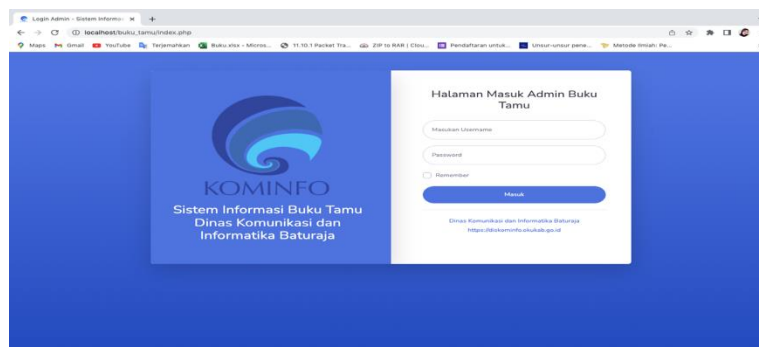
Login Admin - Sistem Informa... ×

localhost/buku_tamu/index.php

Maps Gmail YouTube Terjemahkan Buku.xlsx - Micros... 11.10.1 Packet Tra... ZIP to RAR | Clou... Pendaftaran untuk... Unsur-unsur pene... Metode Ilmiah: Pe...

KOMINFO

Sistem Informasi Buku Tamu Dinas Komunikasi dan Informatika Baturaja

Halaman Masuk Admin Buku Tamu

Masukan Username

Password

Remember

Masuk

Dinas Komunikasi dan Informatika Baturaja
https://diskominfo.okukab.go.id